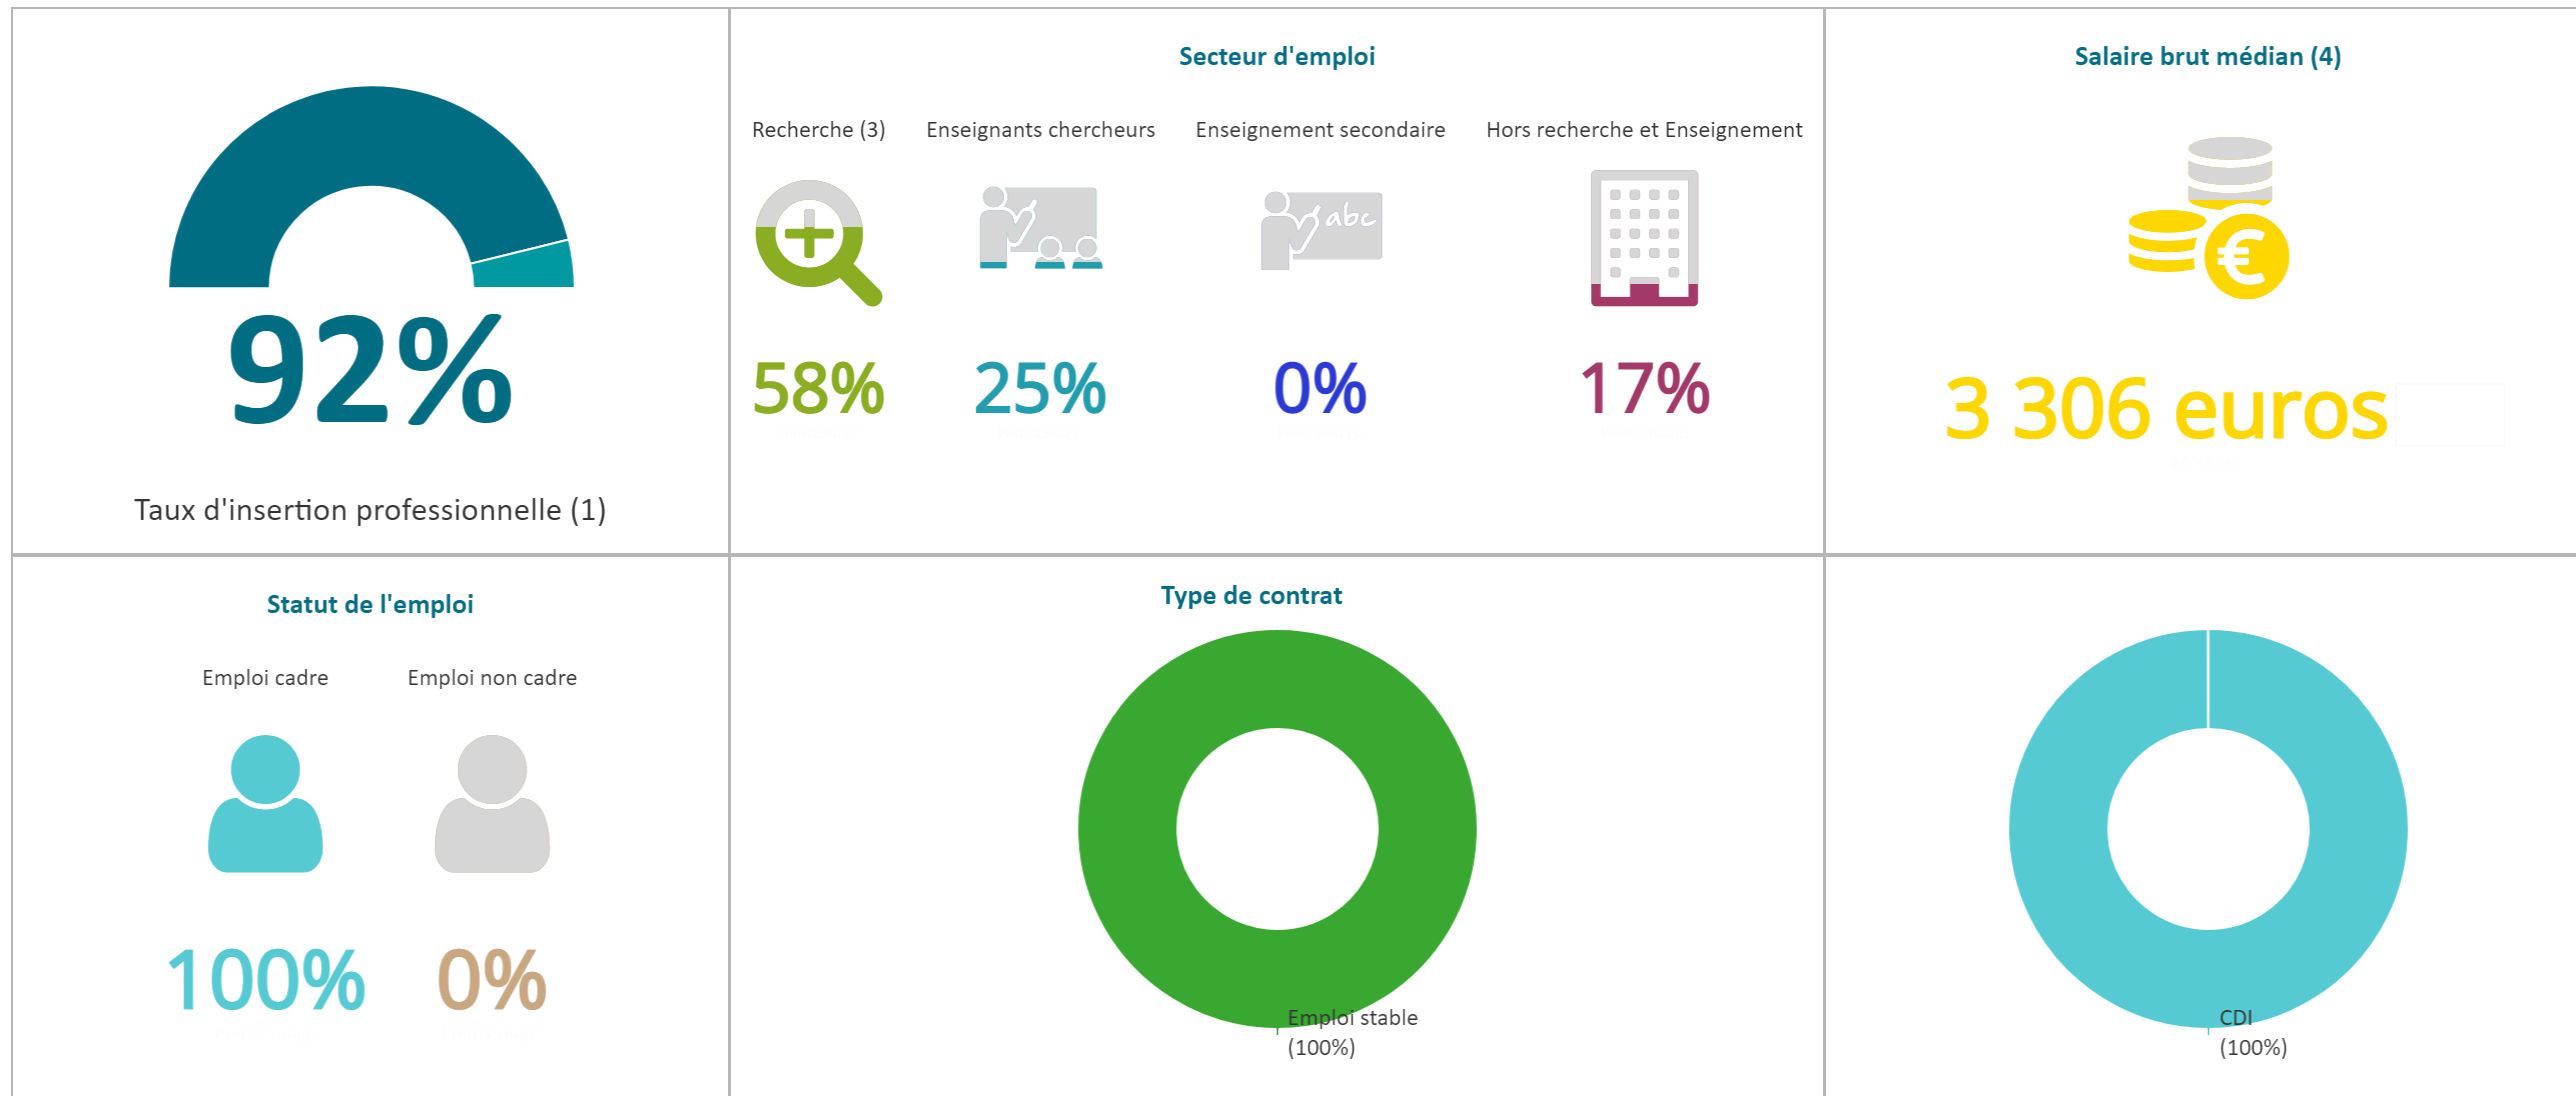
92%

Taux d'insertion professionnelle (1)

Secteur d'emploi

Recherche (3)

Enseignants chercheurs

Enseignement secondaire

Hors recherche et Enseignement

abc

58%

25%

0%

17%

Salaire brut médian (4)

€

3 306 euros

Statut de l'emploi

Emploi cadre

Emploi non cadre

100%

0%

Type de contrat

Emploi stable (100%)

CDI (100%)